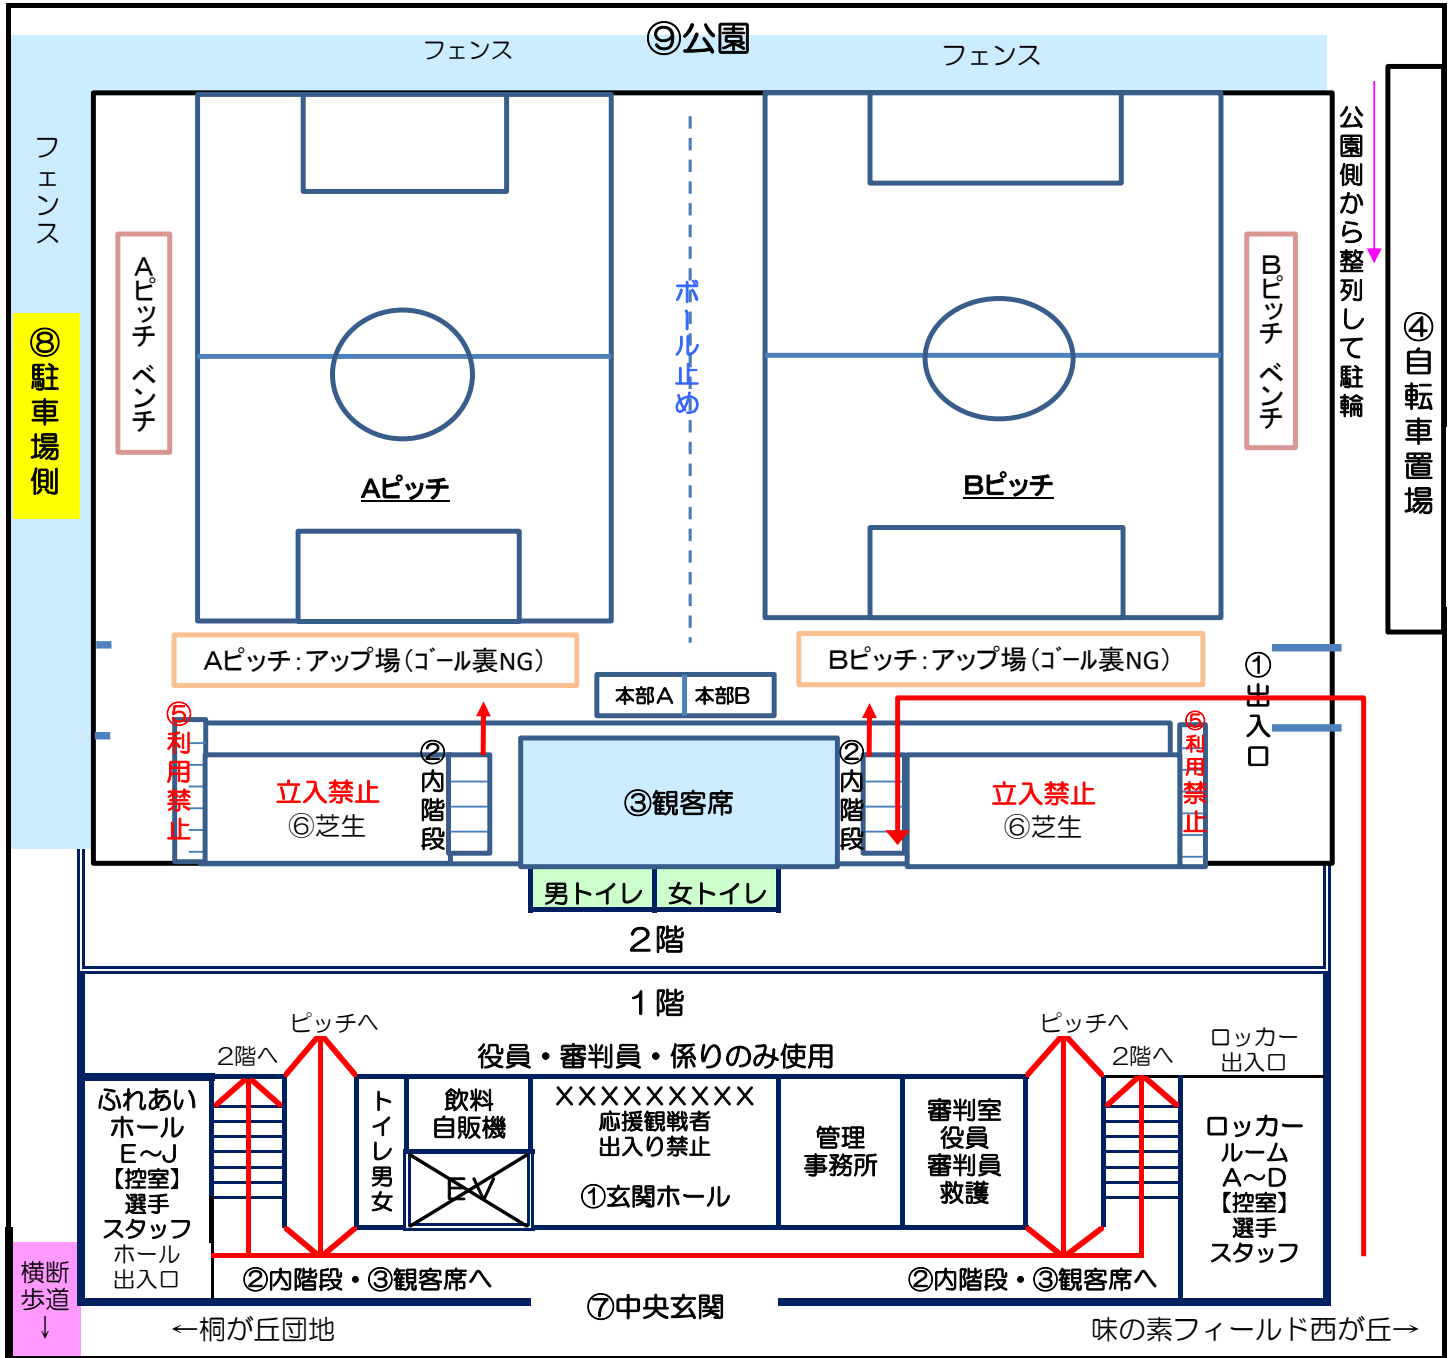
⑨公園

フェンス

フェンス

フェンス

⑧駐車場側

Aピッチ ベンチ

ボール止め

Aピッチ

Bピッチ

Bピッチ ベンチ

公園側から整列して駐輪

④自転車置場

Aピッチ：アップ場（ゴール裏NG）

Bピッチ：アップ場（ゴール裏NG）

本部A 本部B

①出入口

⑤利用禁止

立入禁止
⑥芝生

②内階段

③観客席

②内階段

立入禁止
⑥芝生

⑤利用禁止

男トイレ 女トイレ

2階

1階

ピッチへ

2階へ

役員・審判員・係りのみ使用

ピッチへ

2階へ

ロッカー出入口

ふれあいホール
E～J
【控室】
選手
スタッフ
ホール出入口

トイレ男女

飲料自販機

EV

XXXXXXXXX
応援観戦者
出入り禁止

①玄関ホール

管理事務所

審判室
役員
審判員
救護

ロッカールーム
A～D
【控室】
選手
スタッフ

横断歩道
↓

②内階段・③観客席へ

⑦中央玄関

②内階段・③観客席へ

←桐が丘団地

味の素フィールド西が丘→